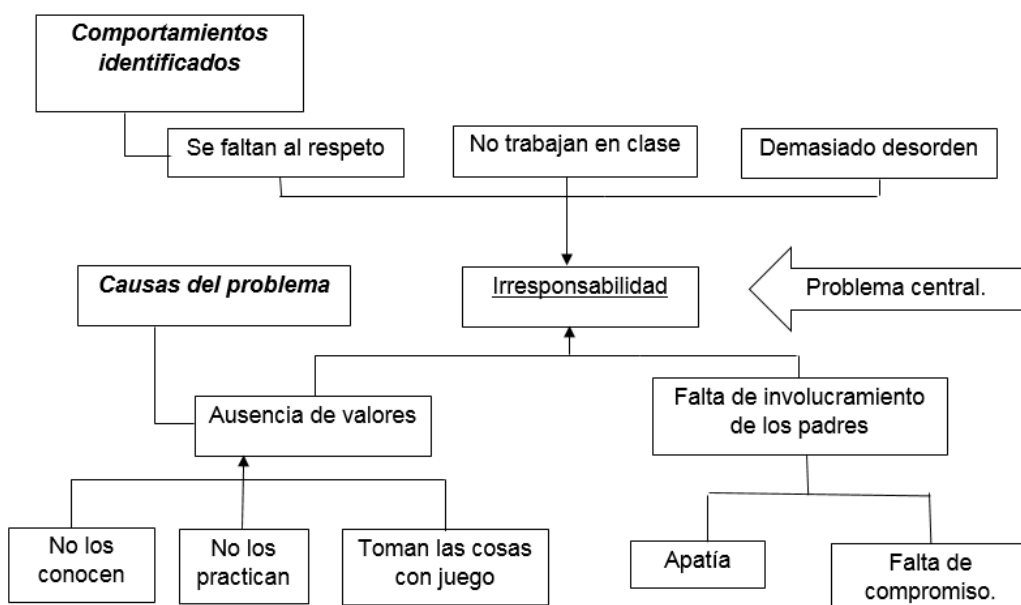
Comportamientos identificados

Se faltan al respeto

No trabajan en clase

Demasiado desorden

Causas del problema

Irresponsabilidad

Problema central.

Ausencia de valores

Falta de involucramiento de los padres

No los conocen

No los practican

Toman las cosas con juego

Apatía

Falta de compromiso.